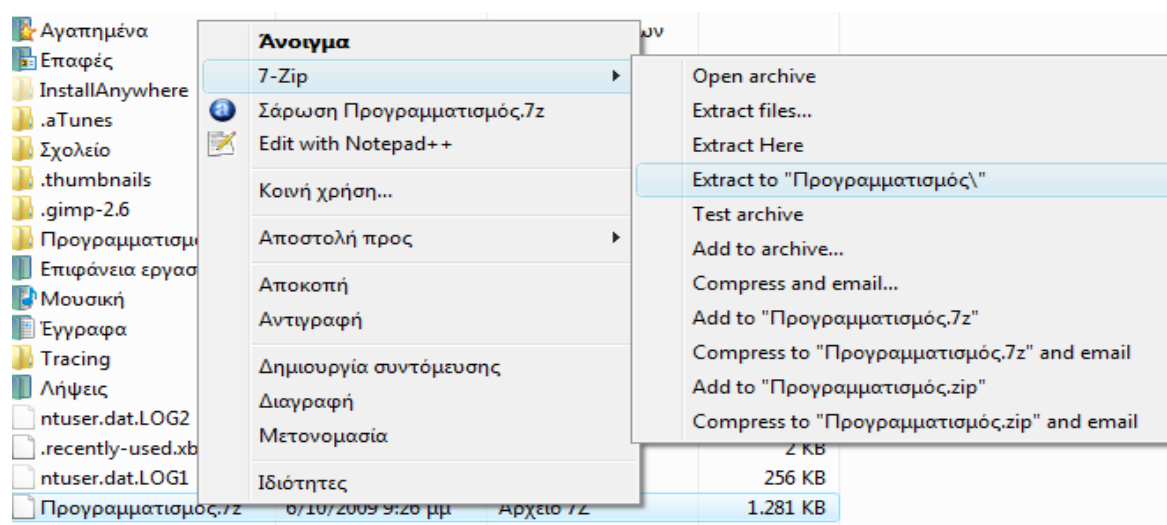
Αγαπημένα
Επαφές
InstallAnywhere
.aTunes
Σχολείο
.thumbnails
.gimp-2.6
Προγραμματισμ
Επιφάνεια εργασ
Μουσική
Έγγραφα
Tracing
Λήψεις
ntuser.dat.LOG2
.recently-used.xb
ntuser.dat.LOG1
Προγραμματισμός.7z 6/10/2009 9:26 μμ Αρχείο 7Z 1.281 KB

ων
2 KB
256 KB

Άνοιγμα
7-Zip
Σάρωση Προγραμματισμός.7z
Edit with Notepad++
Κοινή χρήση...
Αποστολή προς
Αποκοπή
Αντιγραφή
Δημιουργία συντόμευσης
Διαγραφή
Μετονομασία
Ιδιότητες

Open archive
Extract files...
Extract Here
Extract to "Προγραμματισμός\"
Test archive
Add to archive...
Compress and email...
Add to "Προγραμματισμός.7z"
Compress to "Προγραμματισμός.7z" and email
Add to "Προγραμματισμός.zip"
Compress to "Προγραμματισμός.zip" and email